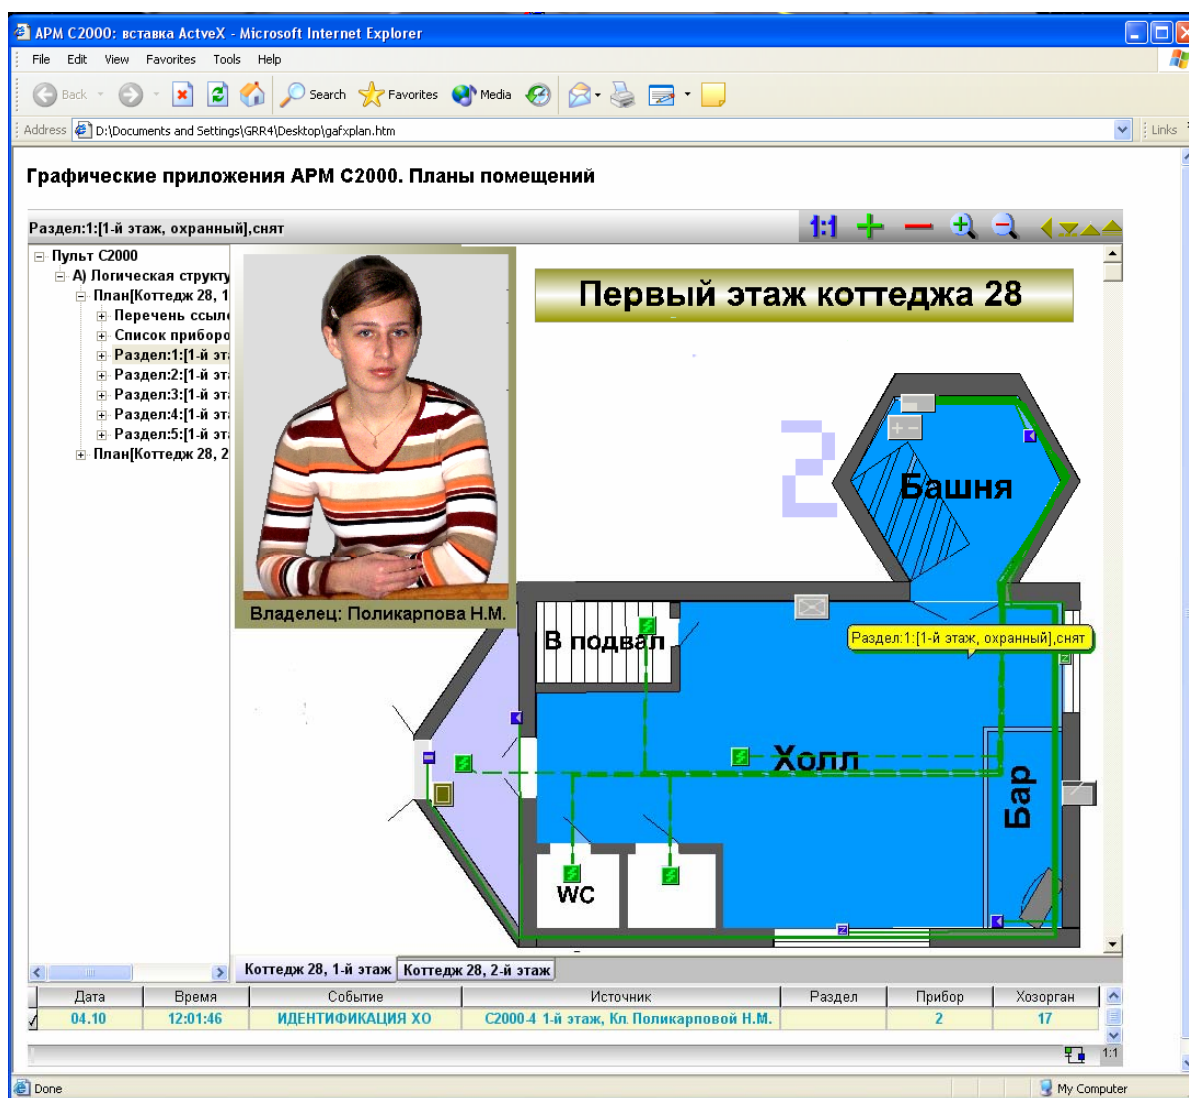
АРМ С2000: вставка ActveX - Microsoft Internet Explorer

File Edit View Favorites Tools Help

Back Search Favorites Media

Address D:\Documents and Settings\GRR4\Desktop\gafxplan.htm

Links

Графические приложения АРМ С2000. Планы помещений

Раздел:1:[1-й этаж, охранный],снят

1:1

Пульт С2000
А) Логическая структу
План[Коттедж 28, 1
Перечень ссыл
Список прибор
Раздел:1:[1-й эт
Раздел:2:[1-й эт
Раздел:3:[1-й эт
Раздел:4:[1-й эт
Раздел:5:[1-й эт
План[Коттедж 28, 2

Владелец: Поликарпова Н.М.

Первый этаж коттеджа 28

Башня

В подвал

Раздел:1:[1-й этаж, охранный],снят

Холл

Бар

WC

Коттедж 28, 1-й этаж | Коттедж 28, 2-й этаж

| Дата | Время | Событие | Источник | Раздел | Прибор | Хозорган |
|---|---|---|---|---|---|---|
| 04.10 | 12:01:46 | ИДЕНТИФИКАЦИЯ ХО | С2000-4 1-й этаж, Кл. Поликарповой Н.М. | | 2 | 17 |

1:1

Done

My Computer